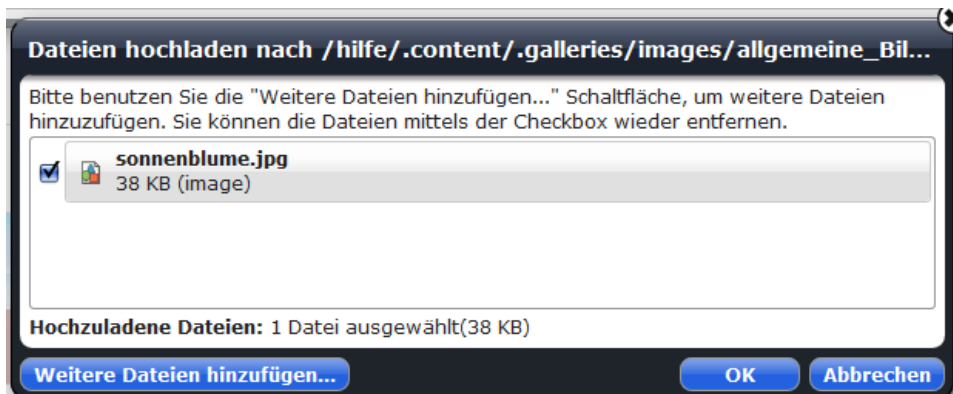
Dateien hochladen nach /hilfe/.content/.galleries/images/allgemeine_Bil...

Bitte benutzen Sie die "Weitere Dateien hinzufügen..." Schaltfläche, um weitere Dateien hinzuzufügen. Sie können die Dateien mittels der Checkbox wieder entfernen.

sonnenblume.jpg
38 KB (image)

Hochzuladene Dateien: 1 Datei ausgewählt(38 KB)

Weitere Dateien hinzufügen...

OK

Abbrechen